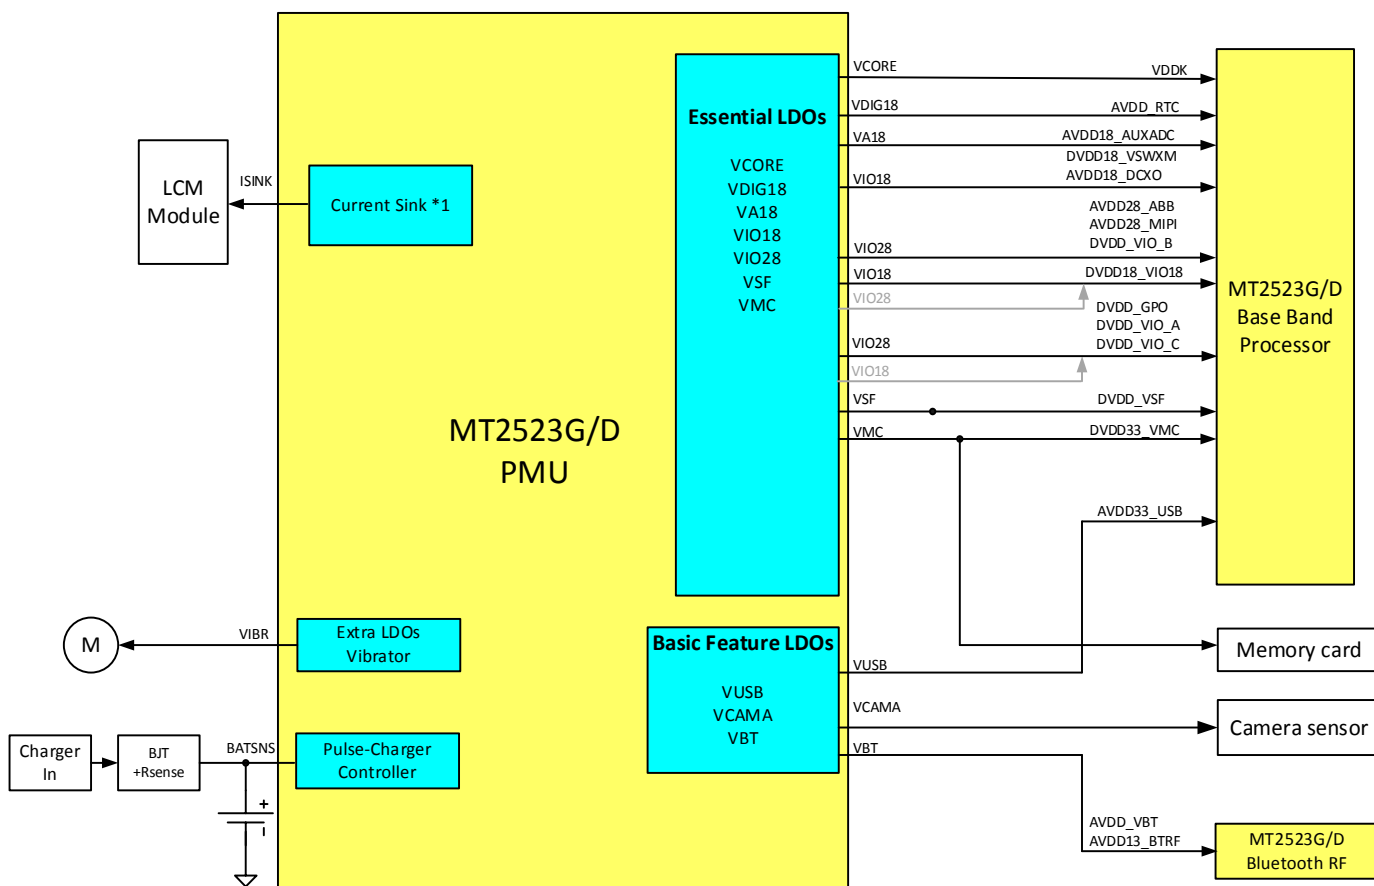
LCM Module

ISINK

Current Sink *1

Essential LDOs

VCORE
VDIG18
VA18
VIO18
VIO28
VSF
VMC

VCORE
VDDK
VDIG18
AVDD_RTC
VA18
AVDD18_AUXADC
DVDD18_VSWXM
VIO18
AVDD18_DCXO
AVDD28_ABB
AVDD28_MIPI
DVDD_VIO_B
VIO28
VIO18
DVDD18_VIO18
VIO28
DVDD_GPO
DVDD_VIO_A
DVDD_VIO_C
VIO28
VIO18
VSF
DVDD_VSF
VMC
DVDD33_VMC
AVDD33_USB

MT2523G/D Base Band Processor

MT2523G/D PMU

M

VIBR

Extra LDOs Vibrator

Basic Feature LDOs

VUSB
VCAMA
VBT

VUSB
VCAMA
VBT

Memory card

Camera sensor

Charger In

BJT +Rsense

BATSNS

Pulse-Charger Controller

+

AVDD_VBT
AVDD13_BTRF

MT2523G/D Bluetooth RF